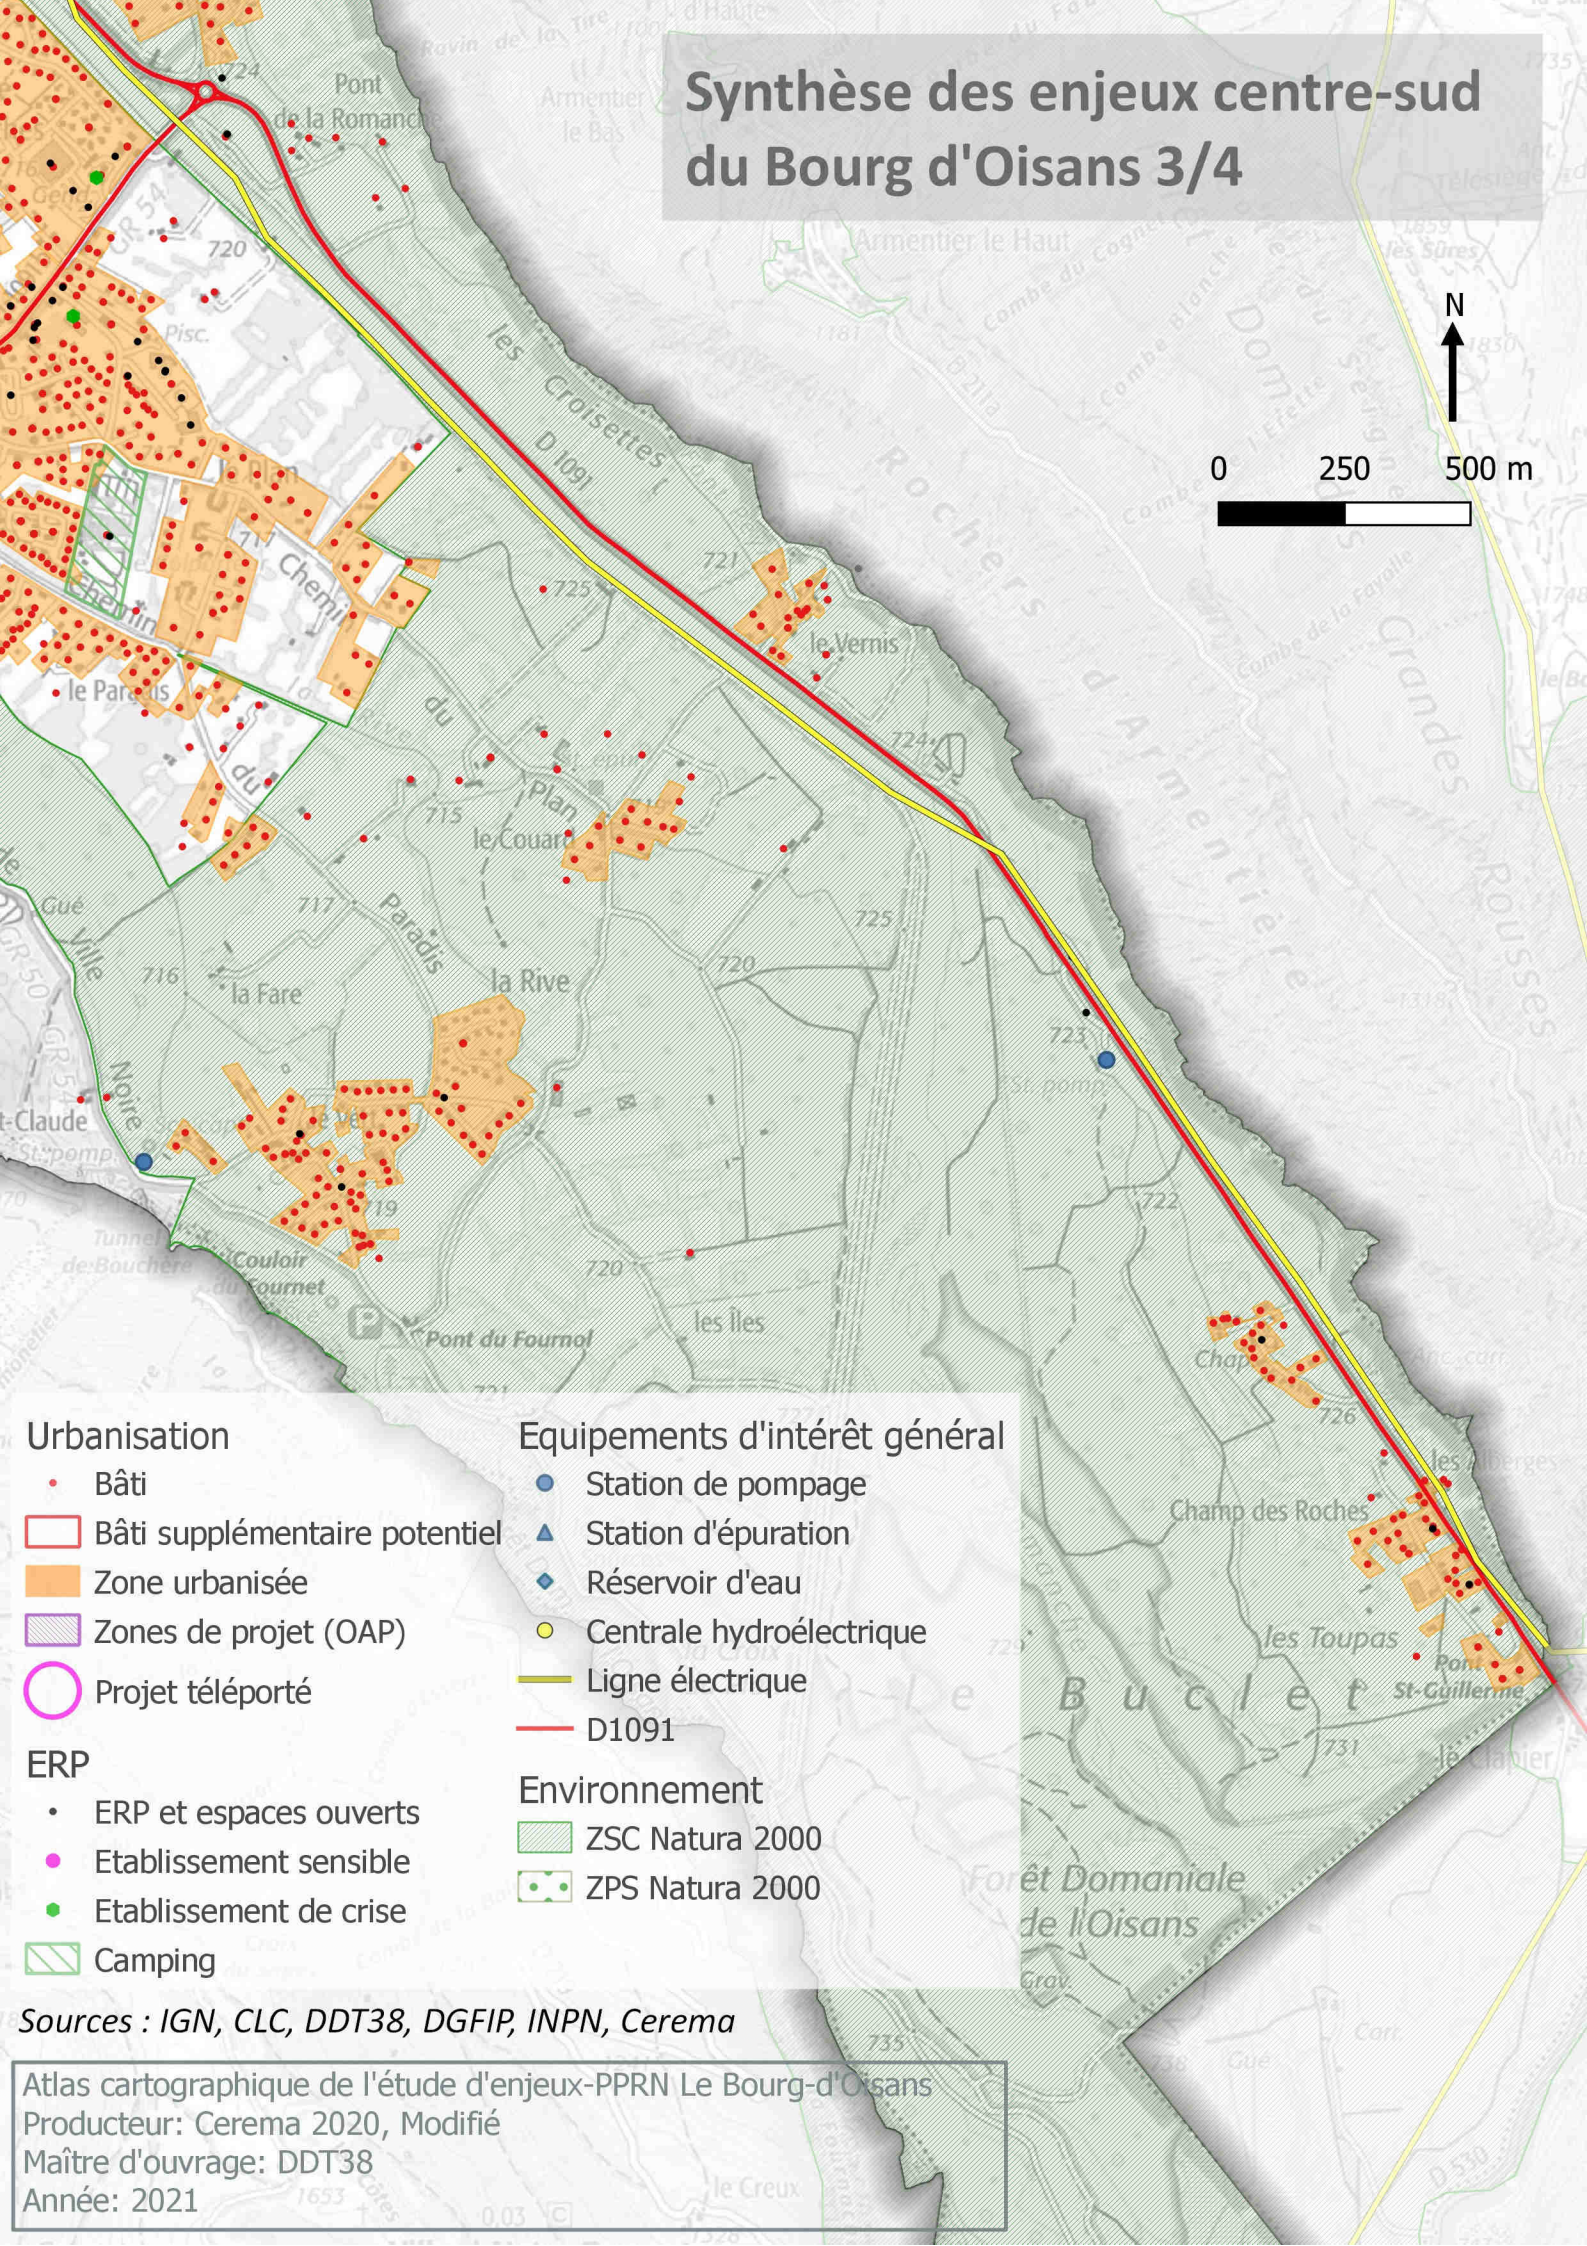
Synthèse des enjeux centre-sud du Bourg d'Oisans 3/4

N

0 250 500 m

724
Pont de la Romanche
720
Armentier le Bas
Armentier le Haut
Pisc.
les Croisettes
D 1091
Rochers
d'Armentière
Grandes Rousses
721
725
le Vernis
724
le Pargais
Chemin
du
Plan
du
Paradis
715
le Couard
717
725
720
716
la Fare
la Rive
Gué
Ville
Noire
723
St-pomp.
-Claude
719
722
Tunnel de Bouchère
Couloir du Fournet
720
Pont du Fournol
les Îles
Chap
726
les Aberges
Champ des Roches
les Toupas
Pont St-Guillerme
Buclet
731
le Clapier
Forêt Domaniale de l'Oisans
735
le Creux

Urbanisation
Bâti
Bâti supplémentaire potentiel
Zone urbanisée
Zones de projet (OAP)
Projet téléporté

ERP
ERP et espaces ouverts
Etablissement sensible
Etablissement de crise
Camping

Equipements d'intérêt général
Station de pompage
Station d'épuration
Réservoir d'eau
Centrale hydroélectrique
Ligne électrique
D1091

Environnement
ZSC Natura 2000
ZPS Natura 2000

Sources : IGN, CLC, DDT38, DGFIP, INPN, Cerema

Atlas cartographique de l'étude d'enjeux-PPRN Le Bourg-d'Oisans
Producteur: Cerema 2020, Modifié
Maître d'ouvrage: DDT38
Année: 2021